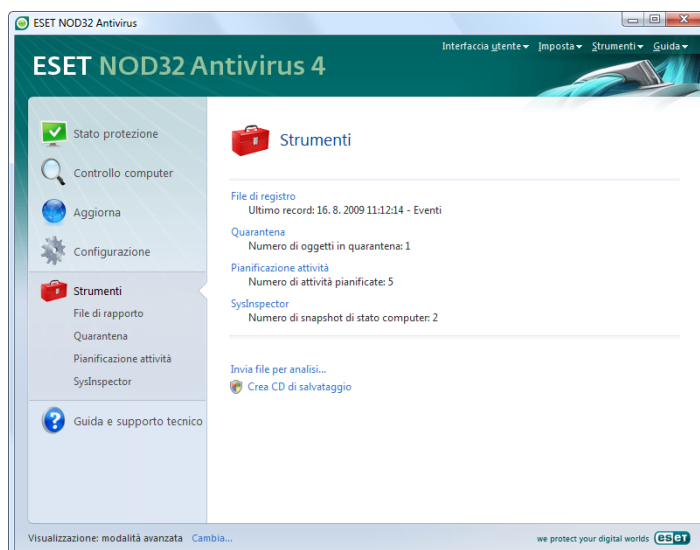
ESET NOD32 Antivirus

Interfaccia utente ▾ Imposta ▾ Strumenti ▾ Guida ▾

ESET NOD32 Antivirus 4

Stato protezione

Controllo computer

Aggiorna

Configurazione

Strumenti

File di rapporto

Quarantena

Pianificazione attività

SysInspector

Guida e supporto tecnico

Strumenti

File di registro
Ultimo record: 16. 8. 2009 11:12:14 - Eventi

Quarantena
Numero di oggetti in quarantena: 1

Pianificazione attività
Numero di attività pianificate: 5

SysInspector
Numero di snapshot di stato computer: 2

Invia file per analisi...

Crea CD di salvataggio

Visualizzazione: modalità avanzata Cambia...

we protect your digital worlds eset